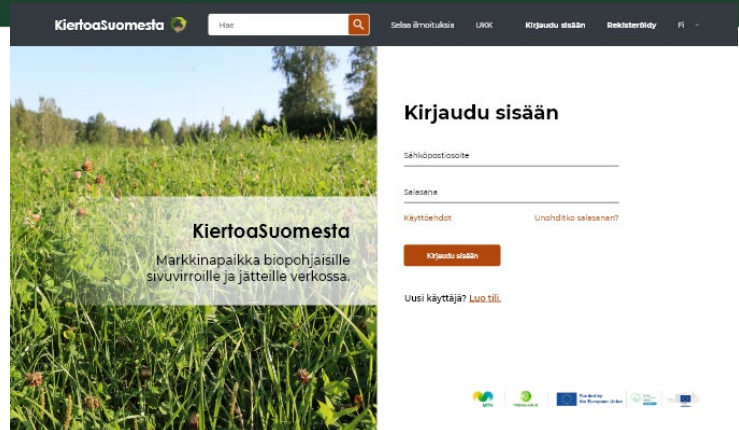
KiertoaSuomesta

Hae

Selaa ilmoituksia UKK Kirjaudu sisään Rekisteröidy Fi

KiertoaSuomesta

Markkinapaikka biopohjaisille sivuvirroille ja jätteille verkossa.

Kirjaudu sisään

Sähköpostiosoite

Salasana

Käyttöehdot

Unohditko salasanan?

Kirjaudu sisään

Uusi käyttäjä? Luo tili.

Funded by the European Union